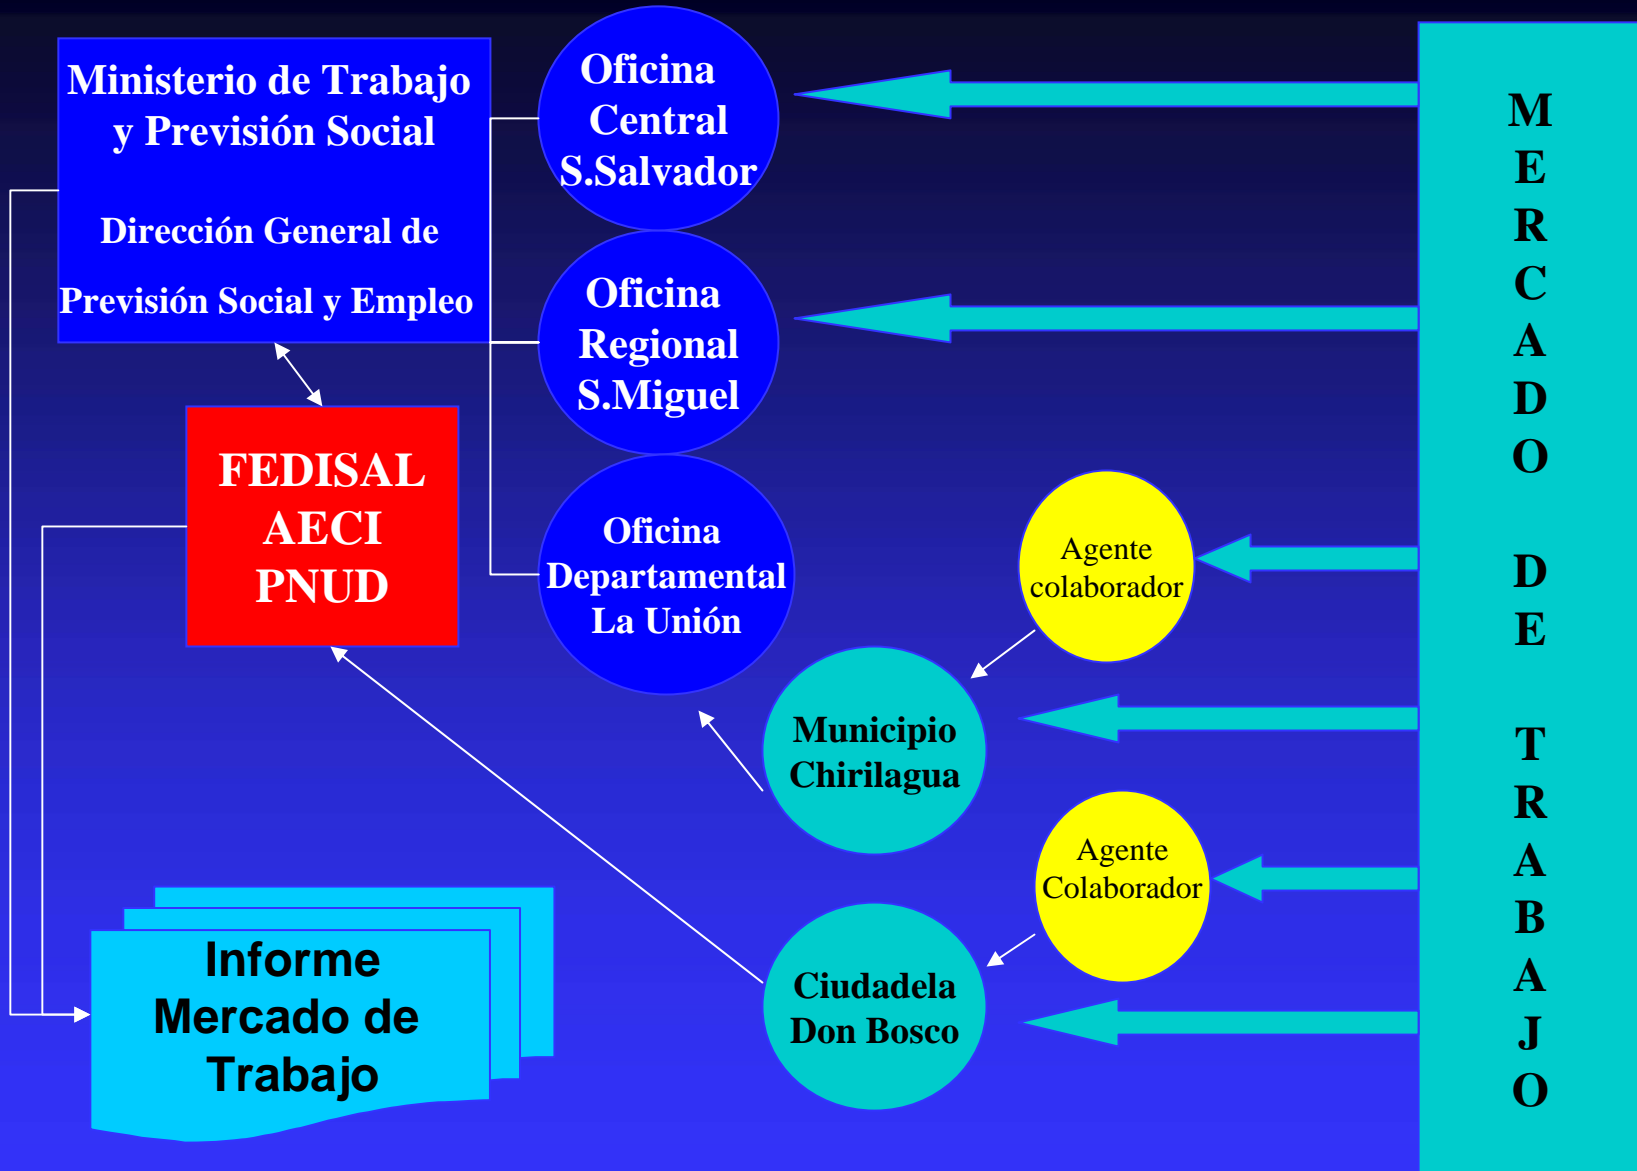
Ministerio de Trabajo y Previsión Social

Dirección General de Previsión Social y Empleo

Oficina Central S.Salvador

Oficina Regional S.Miguel

Oficina Departamental La Unión

FEDISAL AECI PNUD

Agente colaborador

Municipio Chirilagua

Agente Colaborador

Ciudadela Don Bosco

Informe Mercado de Trabajo

MERCADO DE TRABAJO